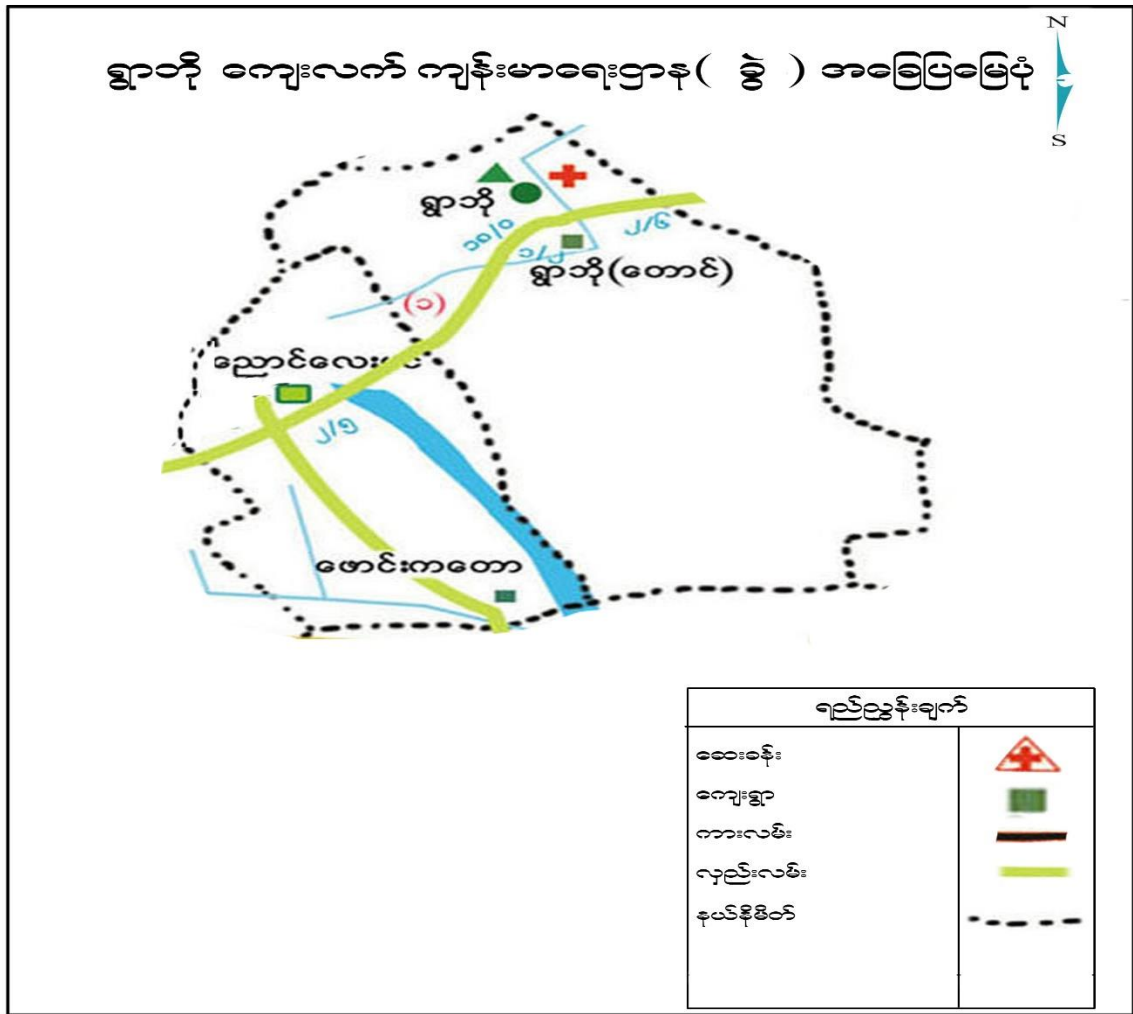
ရွာဘို ကျေးလက် ကျန်းမာရေးဌာန( ခွဲ ) အခြေပြမြေပုံ

N
S

ရွာဘို
၁၀/၀
၁/၂
၂/၆
ရွာဘို(တောင်)
(၁)
ညောင်လေး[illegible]
၂/၅
ဖောင်းကတော

| ရည်ညွှန်းချက် | |
|---|---|
| ဆေးခန်း | |
| ကျေးရွာ | |
| ကားလမ်း | |
| လှည်းလမ်း | |
| နယ်နိမိတ် | |